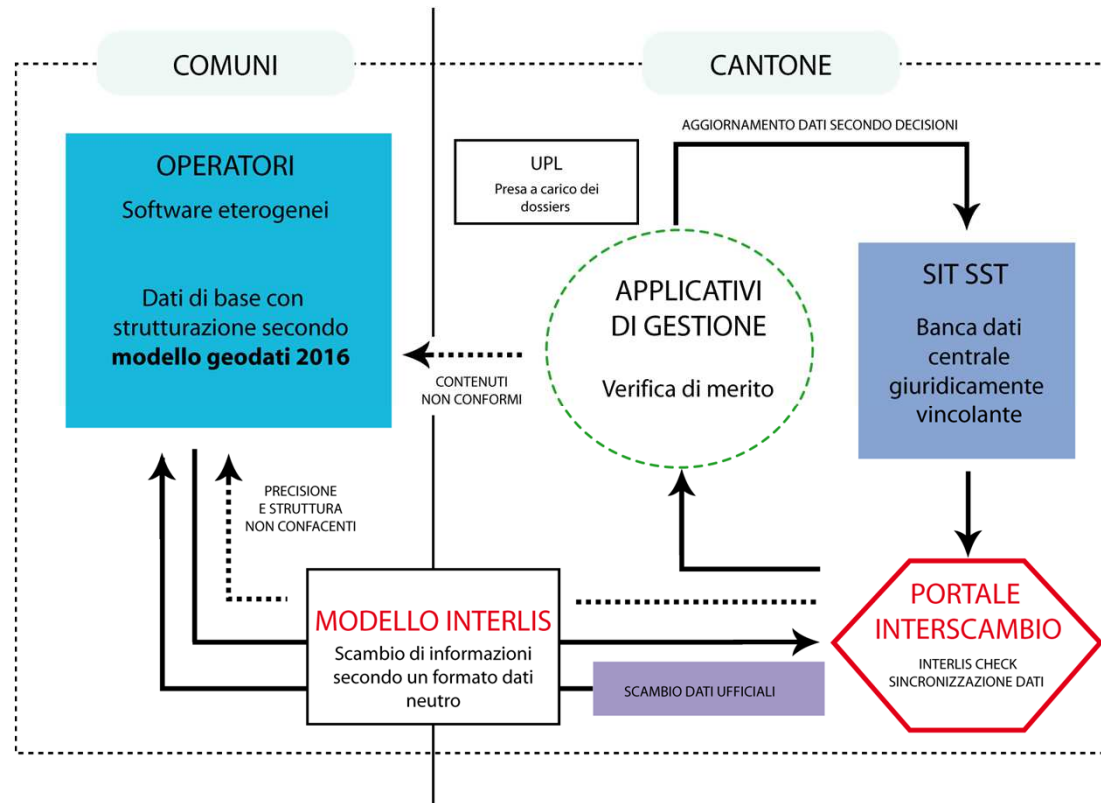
COMUNI

CANTONE

AGGIORNAMENTO DATI SECONDO DECISIONI

OPERATORI

Software eterogenei

Dati di base con strutturazione secondo **modello geodati 2016**

UPL

Presa a carico dei dossiers

APPLICATIVI DI GESTIONE

Verifica di merito

SIT SST

Banca dati centrale giuridicamente vincolante

CONTENUTI NON CONFORMI

PRECISIONE E STRUTTURA NON CONFACENTI

MODELLO INTERLIS

Scambio di informazioni secondo un formato dati neutro

PORTALE INTERSCAMBIO

INTERLIS CHECK SINCRONIZZAZIONE DATI

SCAMBIO DATI UFFICIALI